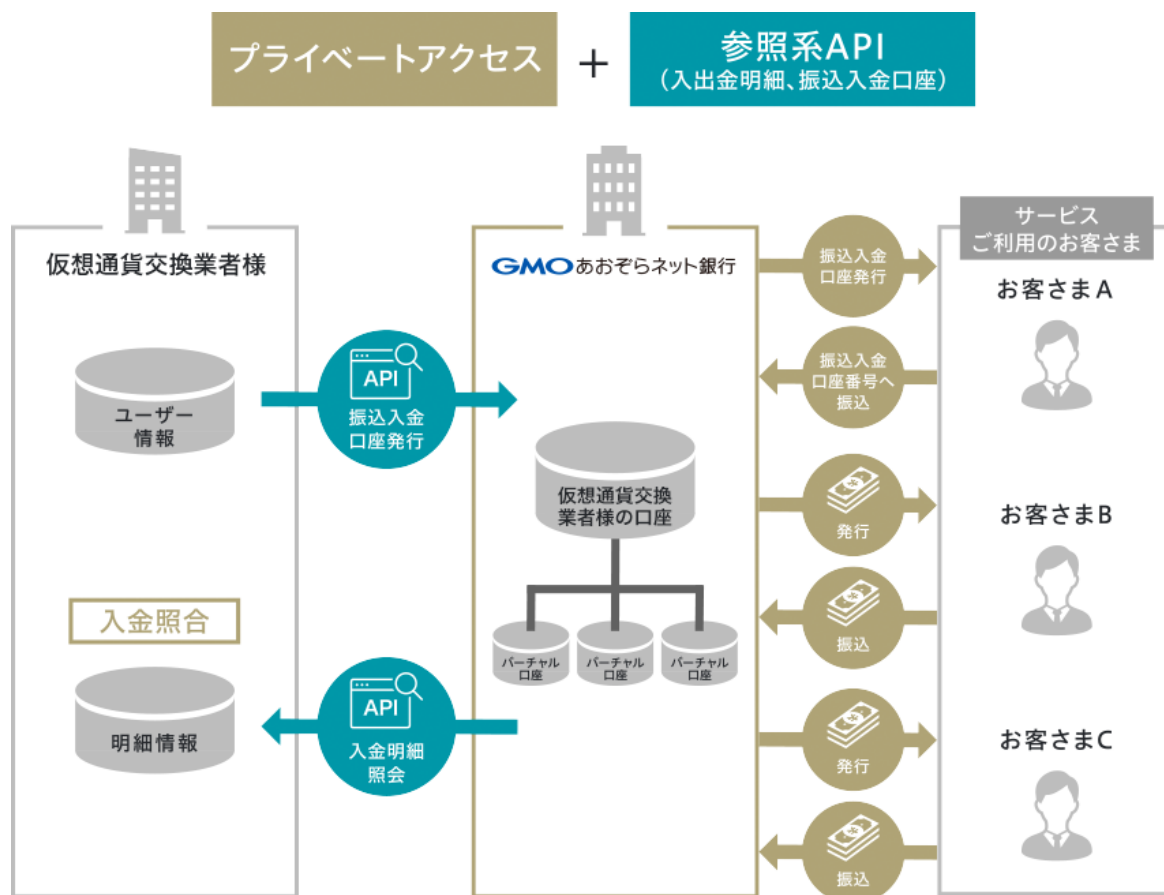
プライベートアクセス

＋

参照系API
（入出金明細、振込入金口座）

仮想通貨交換業者様

ユーザー情報

API
振込入金口座発行

入金照合

明細情報

API
入金明細照会

GMOあおぞらネット銀行

仮想通貨交換業者様の口座

バーチャル口座

バーチャル口座

バーチャル口座

振込入金口座発行

振込入金口座番号へ振込

発行

振込

発行

振込

サービスご利用のお客さま

お客さまA

お客さまB

お客さまC